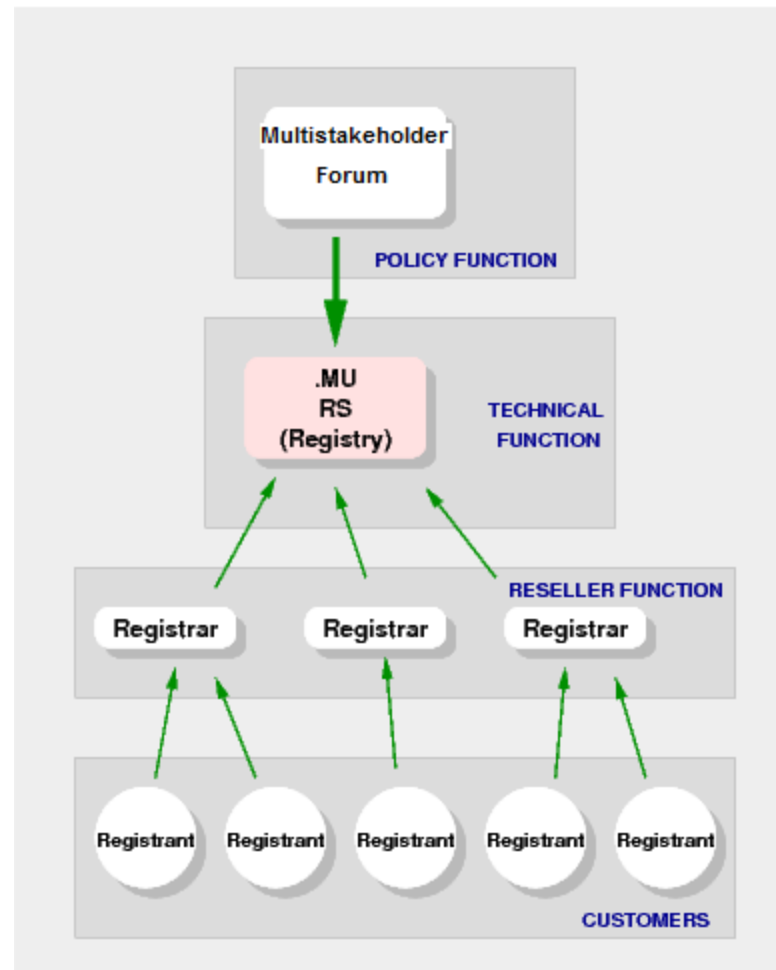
Multistakeholder Forum

POLICY FUNCTION

.MU
RS
(Registry)

TECHNICAL FUNCTION

RESELLER FUNCTION

Registrar

Registrar

Registrar

Registrant

Registrant

Registrant

Registrant

Registrant

CUSTOMERS